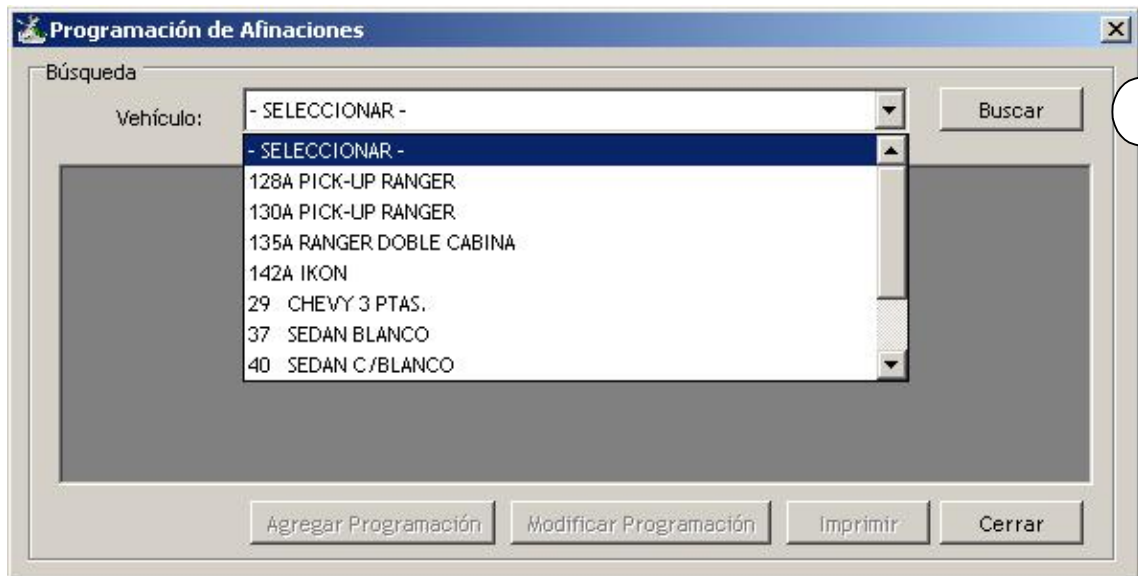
Programación de Afinaciones

Búsqueda

Vehículo: - SELECCIONAR -

Buscar

- SELECCIONAR -
128A PICK-UP RANGER
130A PICK-UP RANGER
135A RANGER DOBLE CABINA
142A IKON
29 CHEVY 3 PTAS.
37 SEDAN BLANCO
40 SEDAN C/BLANCO

Agregar Programación
Modificar Programación
Imprimir
Cerrar